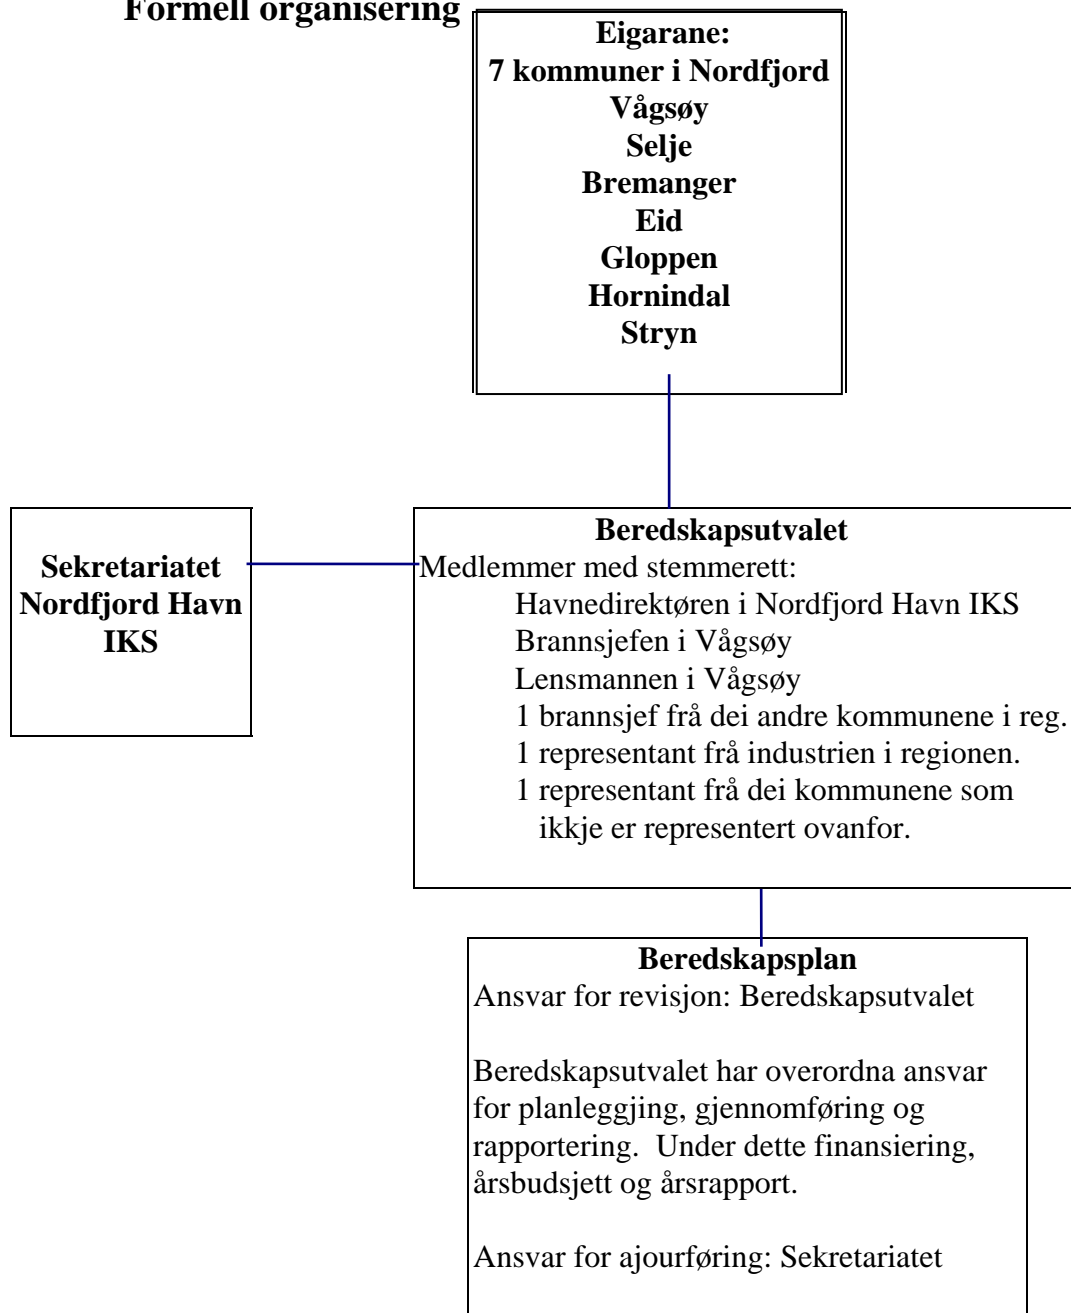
Formell organisering

Eigarane:
7 kommuner i Nordfjord
Vågsøy
Selje
Bremanger
Eid
Gloppen
Hornindal
Stryn

Sekretariatet Nordfjord Havn IKS

Beredskapsutvalet
Medlemmer med stemmerett:
Havnedirektøren i Nordfjord Havn IKS
Brannsjefen i Vågsøy
Lensmannen i Vågsøy
1 brannsjef frå dei andre kommunene i reg.
1 representant frå industrien i regionen.
1 representant frå dei kommunene som ikkje er representert ovanfor.

Beredskapsplan
Ansvar for revisjon: Beredskapsutvalet

Beredskapsutvalet har overordna ansvar for planleggjing, gjennomføring og rapportering. Under dette finansiering, årsbudsjett og årsrapport.

Ansvar for ajourføring: Sekretariatet